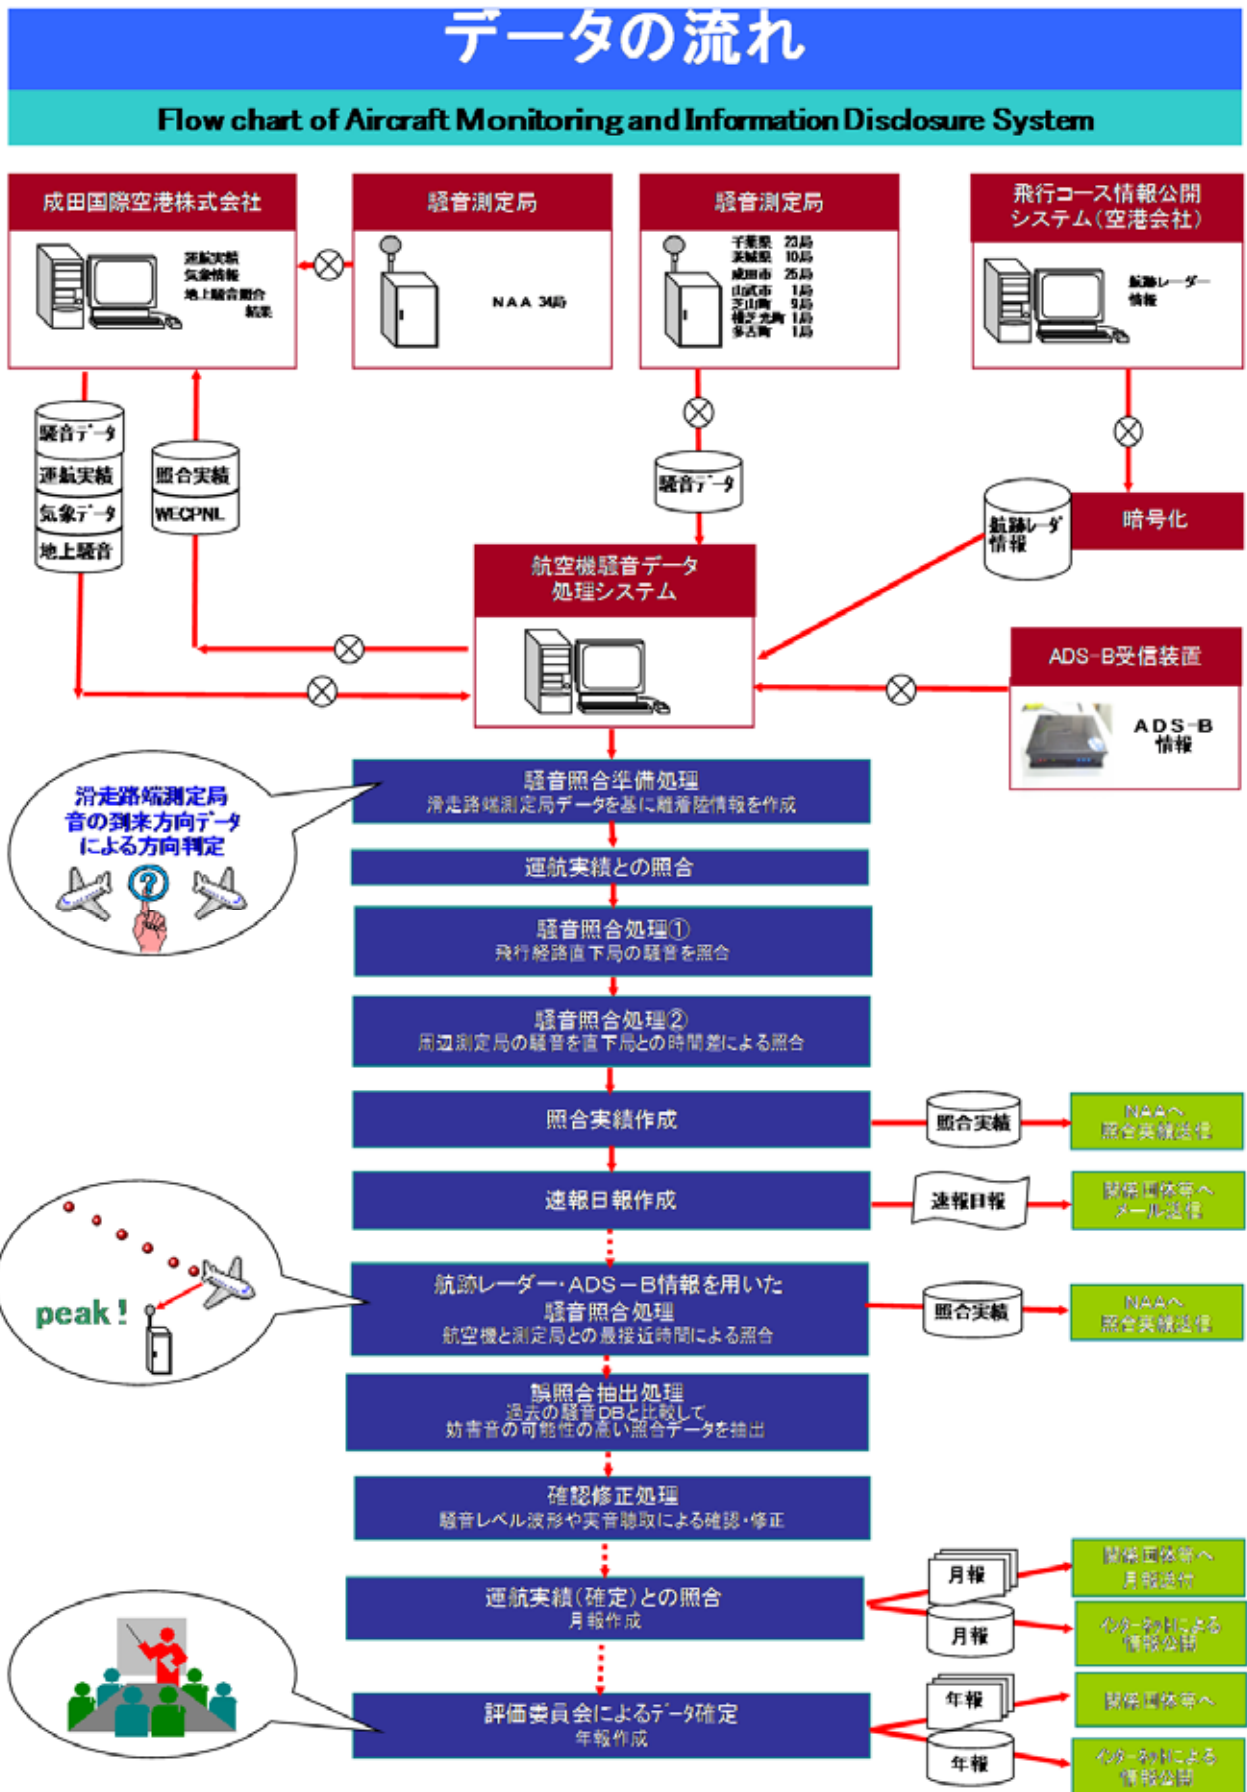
データの流れ

Flow chart of Aircraft Monitoring and Information Disclosure System

成田国際空港株式会社

運航実績
気象情報
地上騒音観合
結果

騒音測定局

NAA 34局

騒音測定局

千葉県 23局
茨城県 10局
成田市 25局
山武市 1局
芝山町 9局
横芝光町 1局
多古町 1局

飛行コース情報公開システム(空港会社)

航跡レーダー情報

騒音データ
運航実績
気象データ
地上騒音

照合実績
WECPNL

騒音データ

航跡レーダ情報

暗号化

航空機騒音データ処理システム

ADS-B受信装置

ADS-B
情報

滑走路端測定局音の到来方向データによる方向判定

騒音照合準備処理
滑走路端測定局データを基に離着陸情報を作成

運航実績との照合

騒音照合処理①
飛行経路直下局の騒音を照合

騒音照合処理②
周辺測定局の騒音を直下局との時間差による照合

照合実績作成

照合実績

NAAへ
照合実績送信

速報日報作成

速報日報

関係団体等へ
メール送信

peak!

航跡レーダー・ADS－B情報を用いた騒音照合処理
航空機と測定局との最接近時間による照合

照合実績

NAAへ
照合実績送信

誤照合抽出処理
過去の騒音DBと比較して
妨害音の可能性の高い照合データを抽出

確認修正処理
騒音レベル波形や実音聴取による確認・修正

運航実績(確定)との照合
月報作成

月報

月報

関係団体等へ
月報送付

インターネットによる
情報公開

評価委員会によるデータ確定
年報作成

年報

年報

関係団体等へ

インターネットによる
情報公開